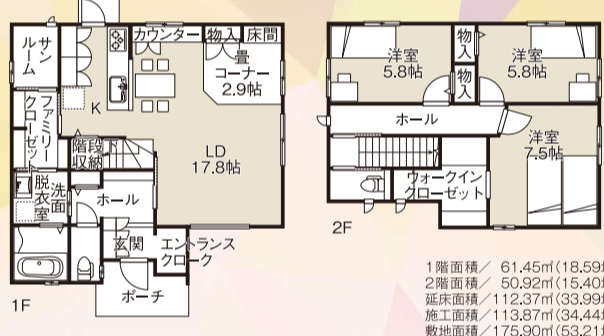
サンルーム
カウンター
物入
床間
畳コーナー 2.9帖
K
ファミリークローゼット
階段下収納
LD 17.8帖
脱衣室
洗面
ホール
玄関
エントランスクローク
ポーチ
1F

洋室 5.8帖
物入
物入
洋室 5.8帖
ホール
洋室 7.5帖
ウォークインクローゼット
2F

1階面積　61.45㎡(18.59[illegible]
2階面積　50.92㎡(15.40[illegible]
延床面積　112.37㎡(33.99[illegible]
施工面積　113.87㎡(34.44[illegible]
敷地面積　175.90㎡(53.21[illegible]